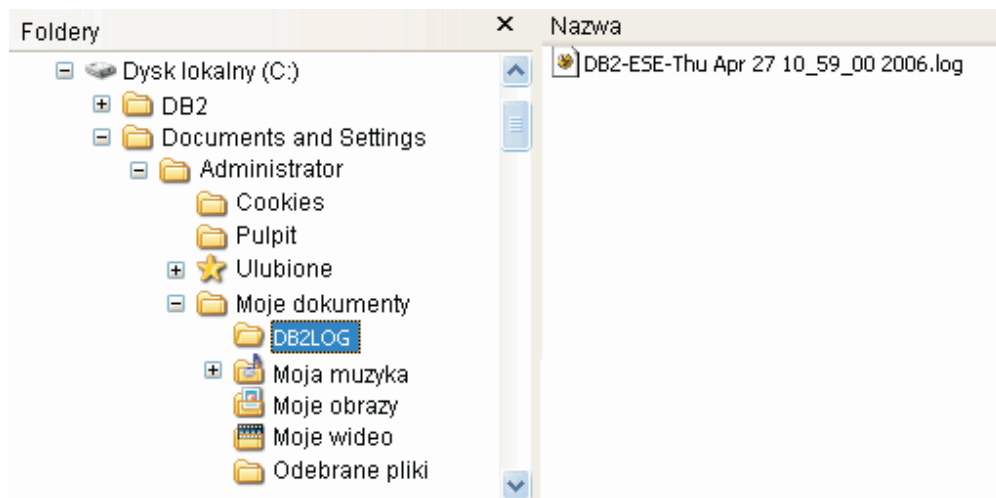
Foldery ×

Dysk lokalny (C:)
DB2
Documents and Settings
Administrator
Cookies
Pulpit
Ulubione
Moje dokumenty
DB2LOG
Moja muzyka
Moje obrazy
Moje wideo
Odebrane pliki

Nazwa
DB2-ESE-Thu Apr 27 10_59_00 2006.log